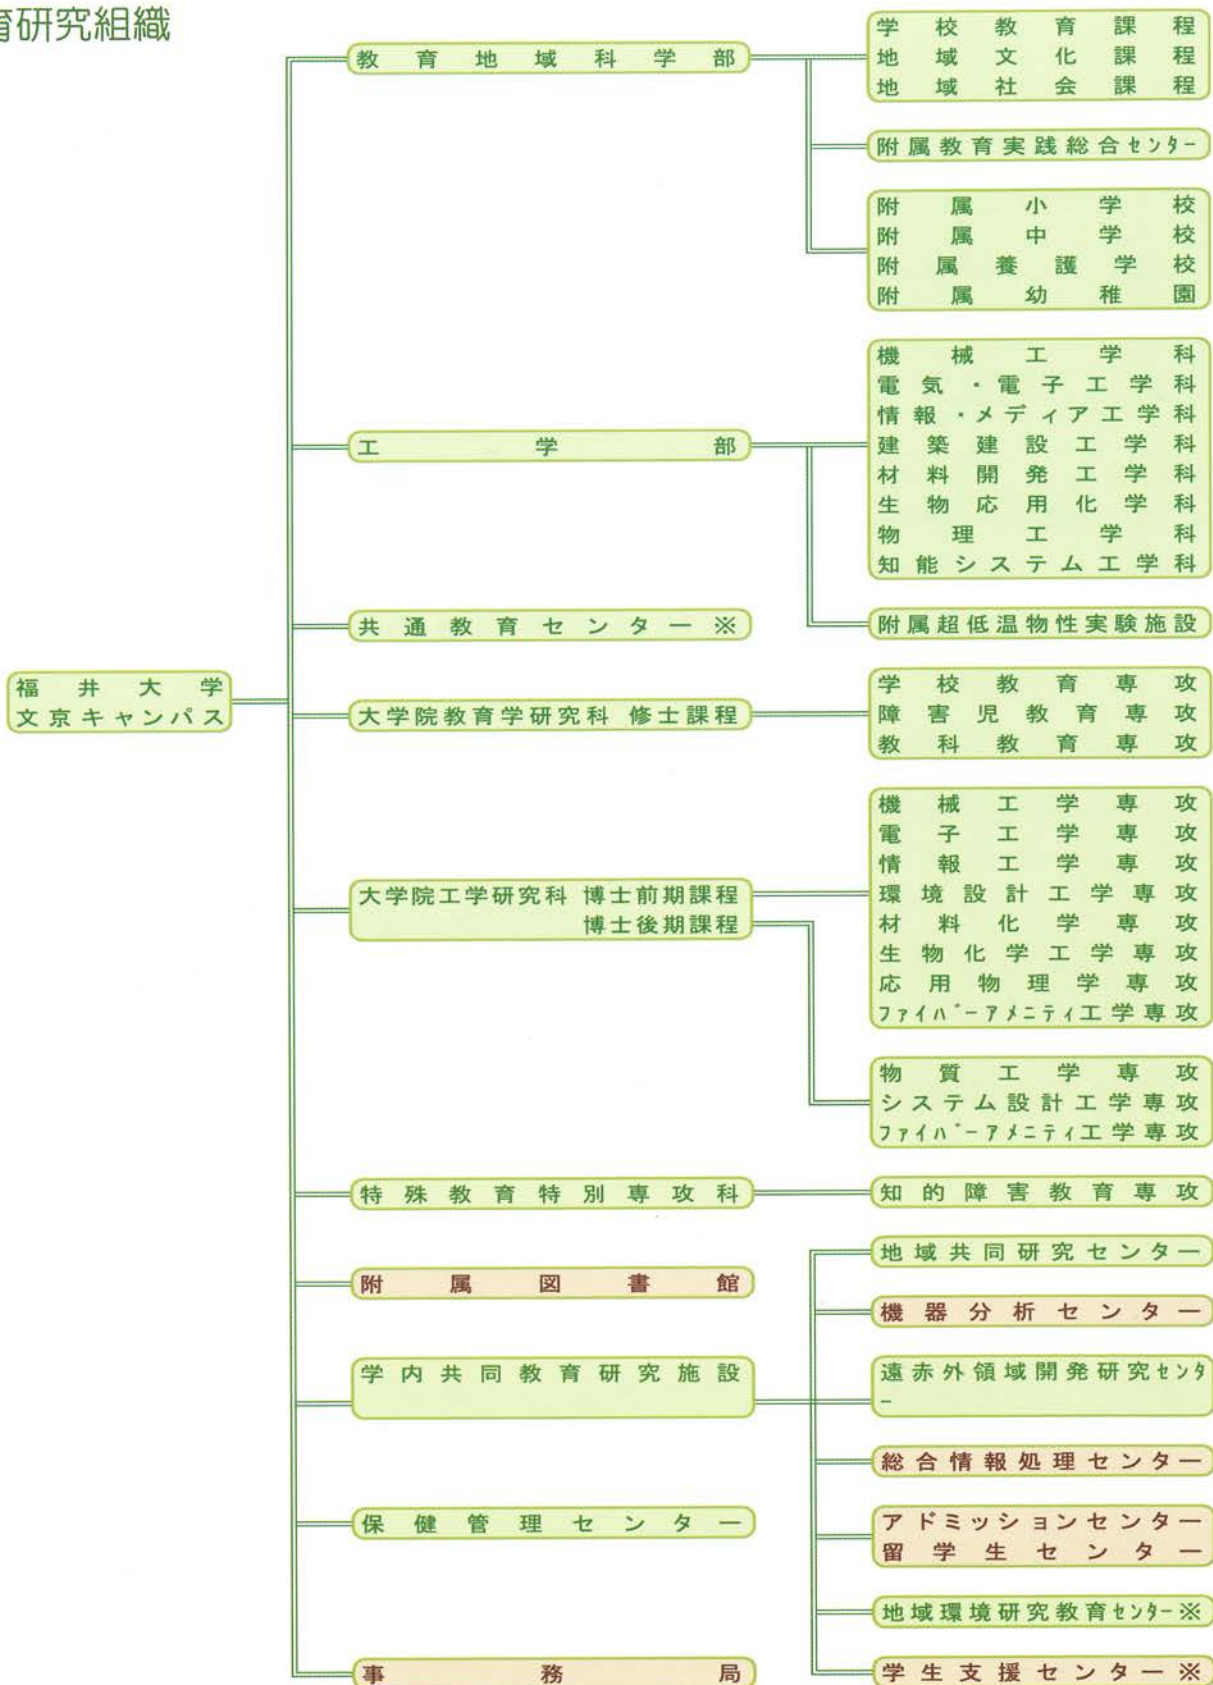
育研究組織

福井大学
文京キャンパス

教育地域科学部

学校教育課程
地域文化課程
地域社会課程

附属教育実践総合センター

附属小学校
附属中学校
附属養護学校
附属幼稚園

工学部

機械工学科
電気・電子工学科
情報・メディア工学科
建築建設工学科
材料開発工学科
生物応用化学科
物理工学科
知能システム工学科

附属超低温物性実験施設

共通教育センター ※

大学院教育学研究科 修士課程

学校教育専攻
障害児教育専攻
教科教育専攻

大学院工学研究科 博士前期課程
博士後期課程

機械工学専攻
電子工学専攻
情報工学専攻
環境設計工学専攻
材料化学専攻
生物化学工学専攻
応用物理学専攻
ファイバーアメニティ工学専攻

物質工学専攻
システム設計工学専攻
ファイバーアメニティ工学専攻

特殊教育特別専攻科

知的障害教育専攻

附属図書館

学内共同教育研究施設

地域共同研究センター
機器分析センター
遠赤外領域開発研究センター
総合情報処理センター
アドミッションセンター
留学生センター
地域環境研究教育センター※
学生支援センター※

保健管理センター

事務局